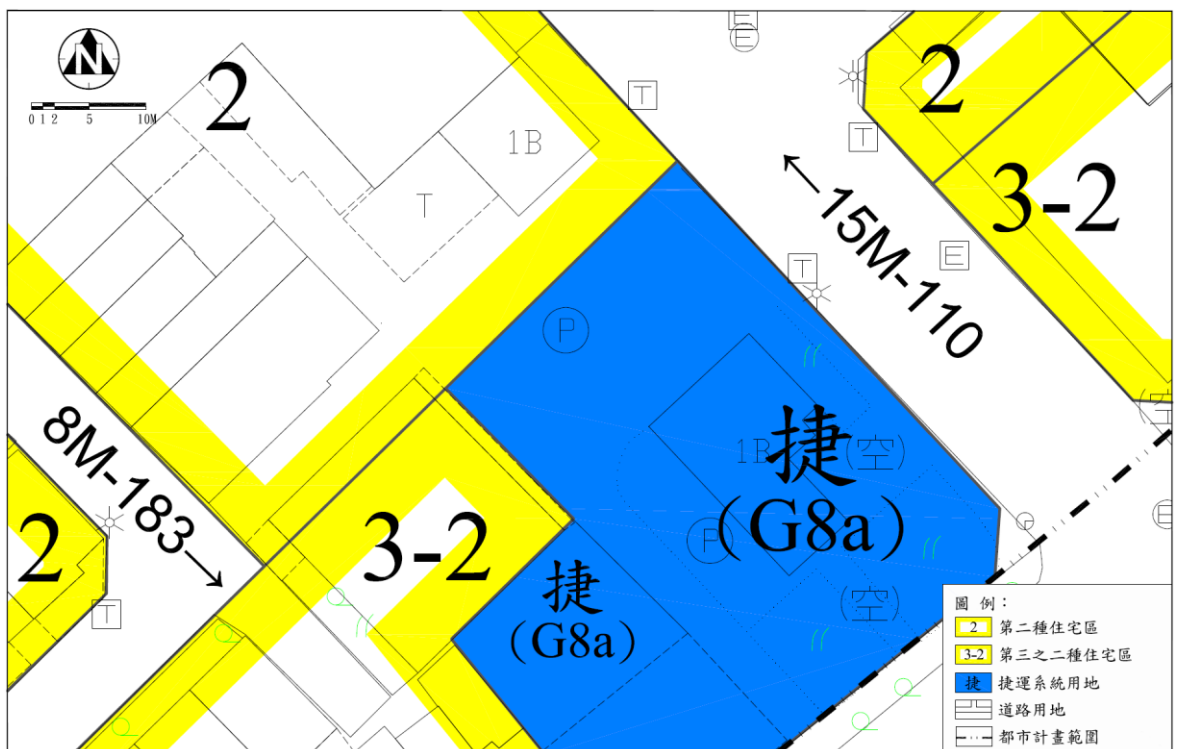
N

0 1 2 5 10M

2

T

1B

T

E

E

2

T

3-2

←15M-110

E

T

P

1B

捷

(空)

(G8a)

P

8M-183→

2

3-2

捷

(G8a)

(空)

T

空

E

圖 例：

| | |
|---|---|
| 2 | 第二種住宅區 |
| 3-2 | 第三之二種住宅區 |
| 捷 | 捷運系統用地 |
| | 道路用地 |
| | 都市計畫範圍 |